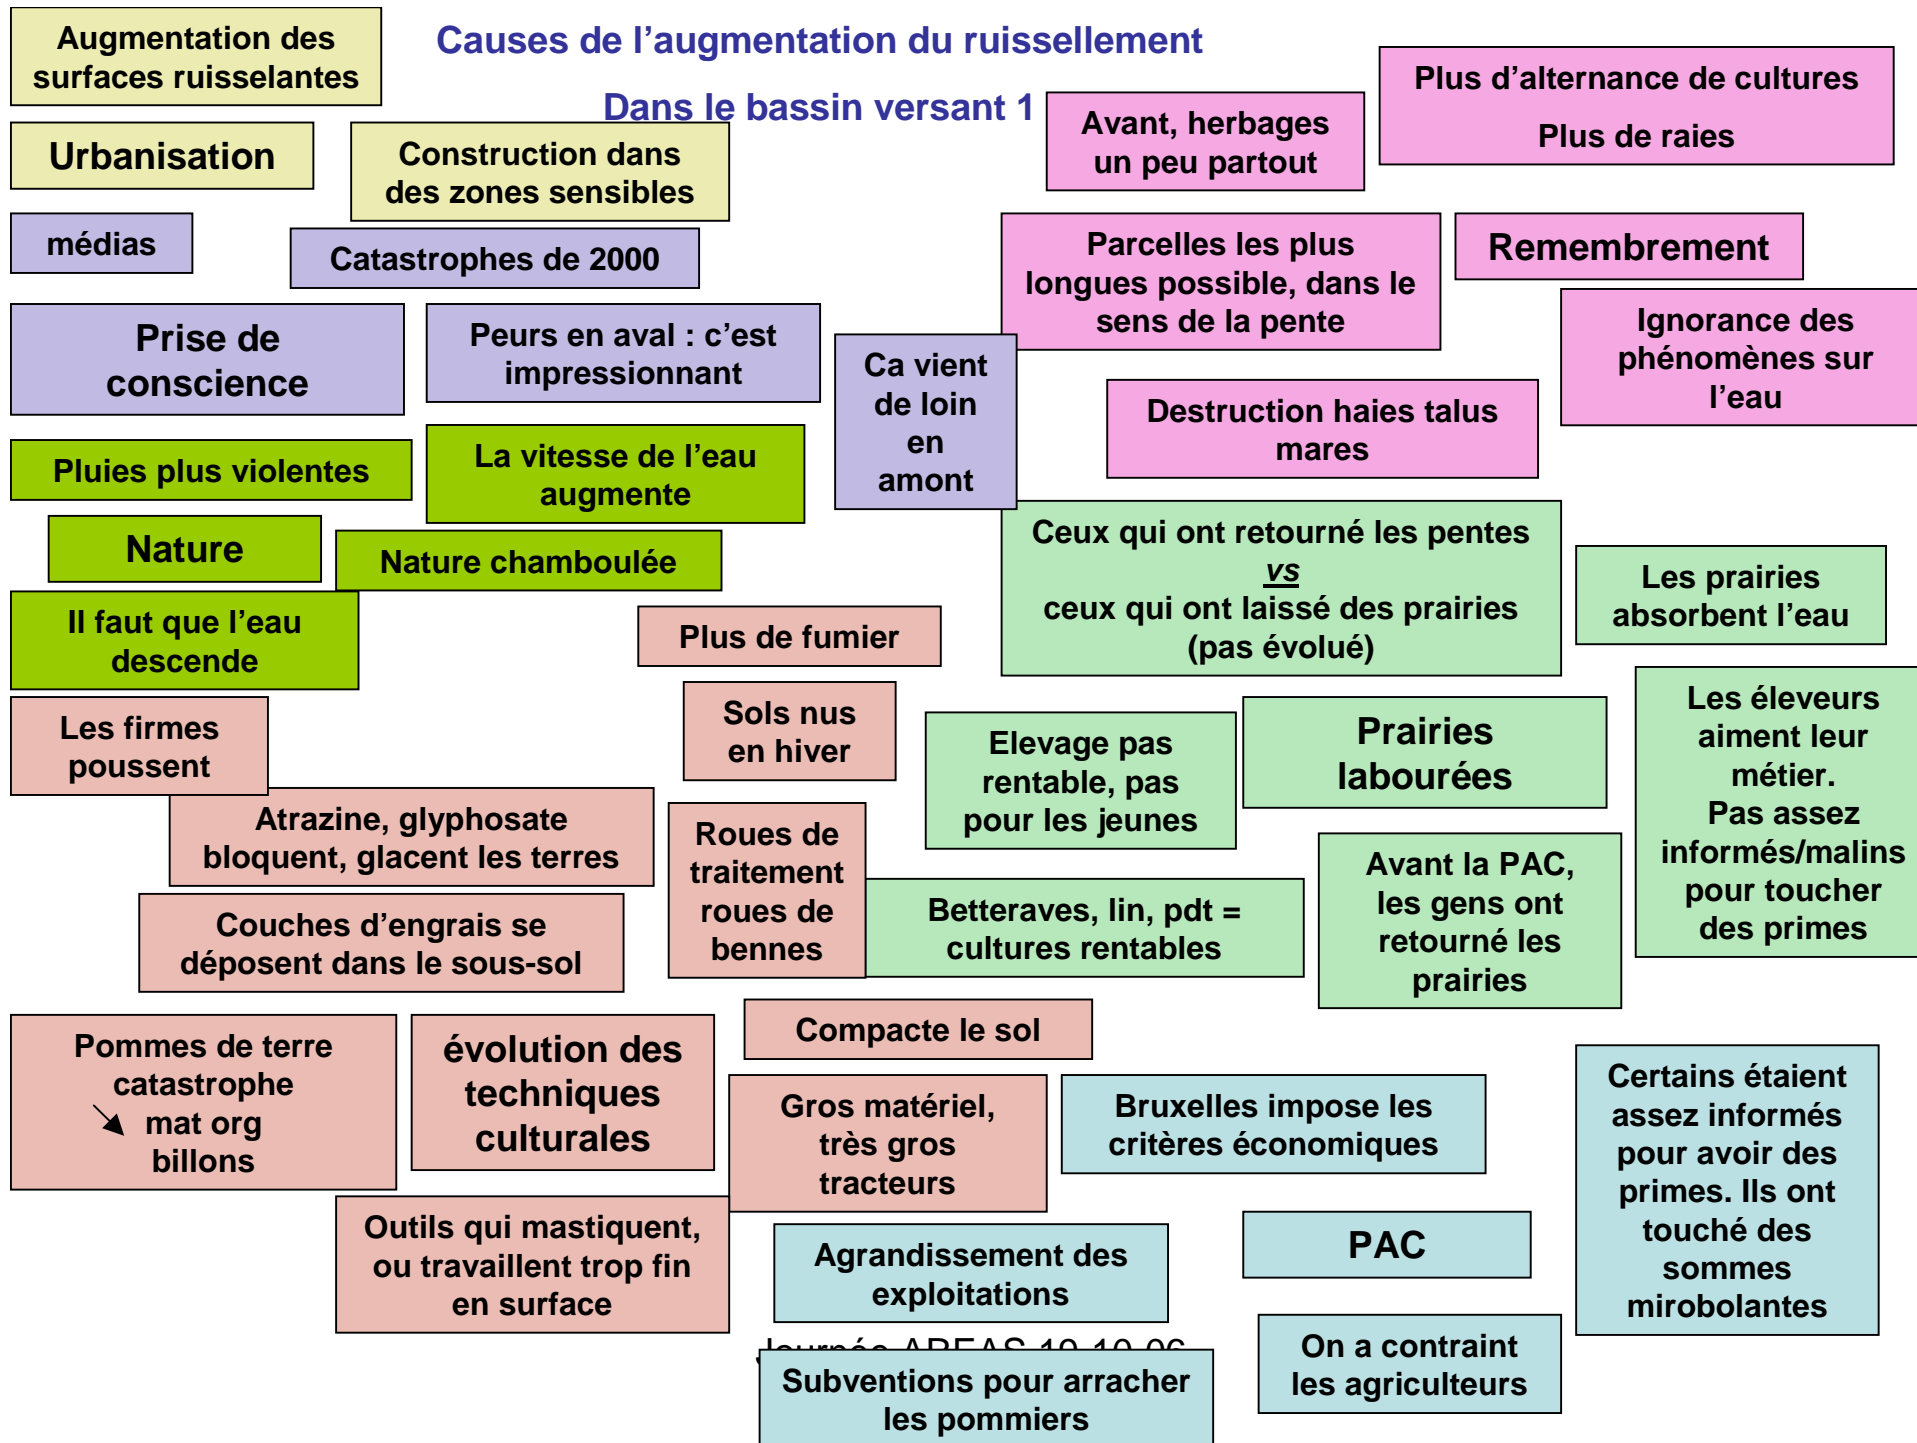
Causes de l'augmentation du ruissellement

Dans le bassin versant 1

Augmentation des surfaces ruisselantes

Urbanisation

Construction dans des zones sensibles

médias

Catastrophes de 2000

Prise de conscience

Peurs en aval : c'est impressionnant

Ca vient de loin en amont

Pluies plus violentes

La vitesse de l'eau augmente

Nature

Nature chamboulée

Il faut que l'eau descende

Les firmes poussent

Atrazine, glyphosate bloquent, glacent les terres

Couches d'engrais se déposent dans le sous-sol

Pommes de terre catastrophe ↘ mat org billons

évolution des techniques culturales

Outils qui mastiquent, ou travaillent trop fin en surface

Plus de fumier

Sols nus en hiver

Roues de traitement roues de bennes

Compacte le sol

Gros matériel, très gros tracteurs

Avant, herbages un peu partout

Plus d'alternance de cultures

Plus de raies

Parcelles les plus longues possible, dans le sens de la pente

Remembrement

Ignorance des phénomènes sur l'eau

Destruction haies talus mares

Ceux qui ont retourné les pentes
vs
ceux qui ont laissé des prairies (pas évolué)

Les prairies absorbent l'eau

Elevage pas rentable, pas pour les jeunes

Prairies labourées

Les éleveurs aiment leur métier. Pas assez informés/malins pour toucher des primes

Betteraves, lin, pdt = cultures rentables

Avant la PAC, les gens ont retourné les prairies

Bruxelles impose les critères économiques

Certains étaient assez informés pour avoir des primes. Ils ont touché des sommes mirobolantes

PAC

Agrandissement des exploitations

Journée AREAS 10-10-06

Subventions pour arracher les pommiers

On a contraint les agriculteurs